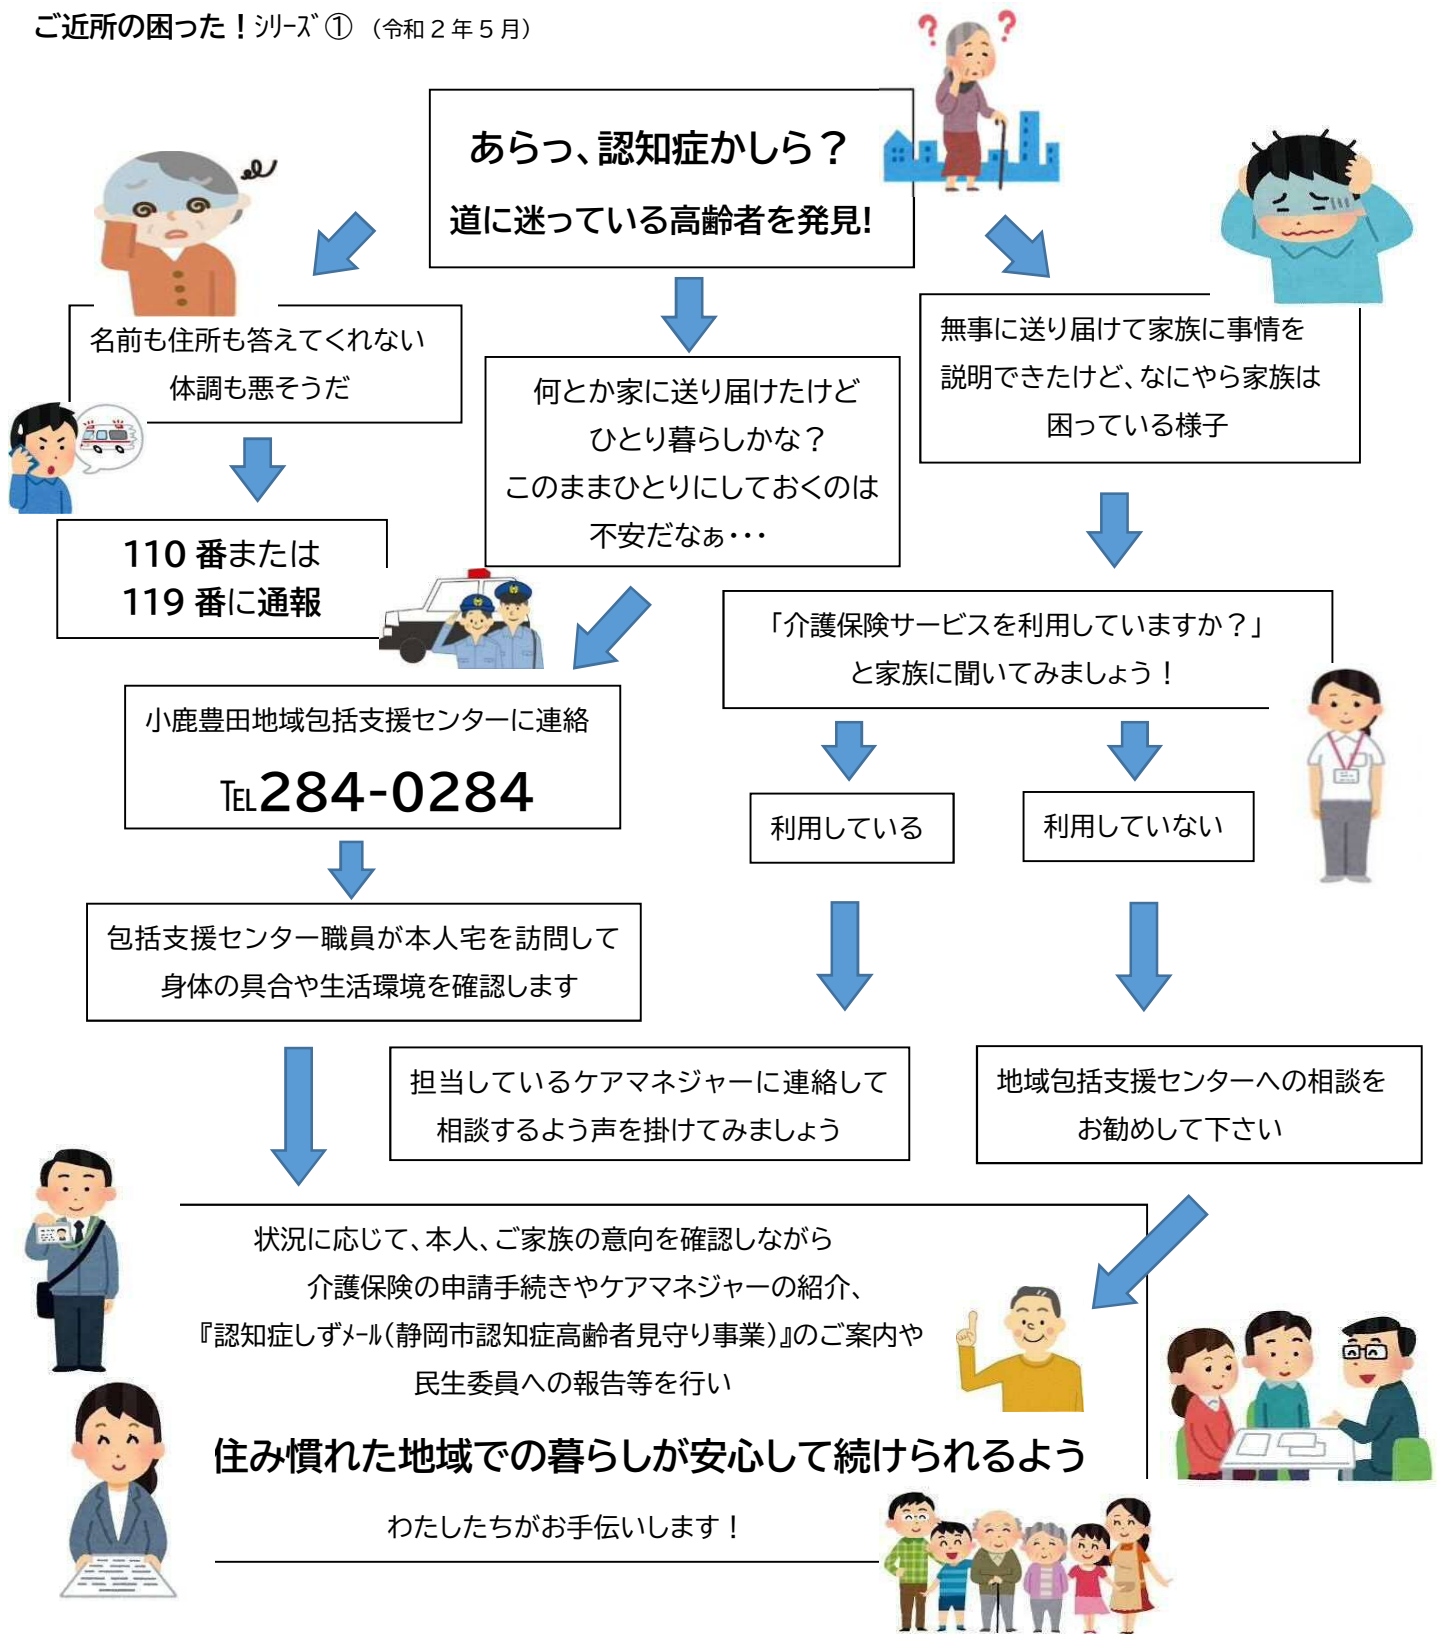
ご近所の困った！ｼﾘｰｽﾞ ①（令和２年５月）

あらっ、認知症かしら？

道に迷っている高齢者を発見!

名前も住所も答えてくれない
体調も悪そうだ

何とか家に送り届けたけど
ひとり暮らしかな？
このままひとりにしておくのは
不安だなぁ・・・

無事に送り届けて家族に事情を
説明できたけど、なにやら家族は
困っている様子

110 番または
119 番に通報

「介護保険サービスを利用していますか？」
と家族に聞いてみましょう！

小鹿豊田地域包括支援センターに連絡

TEL284-0284

利用している

利用していない

包括支援センター職員が本人宅を訪問して
身体の具合や生活環境を確認します

担当しているケアマネジャーに連絡して
相談するよう声を掛けてみましょう

地域包括支援センターへの相談を
お勧めして下さい

状況に応じて、本人、ご家族の意向を確認しながら
介護保険の申請手続きやケアマネジャーの紹介、
『認知症しずﾒｰﾙ（静岡市認知症高齢者見守り事業）』のご案内や
民生委員への報告等を行い

住み慣れた地域での暮らしが安心して続けられるよう

わたしたちがお手伝いします！